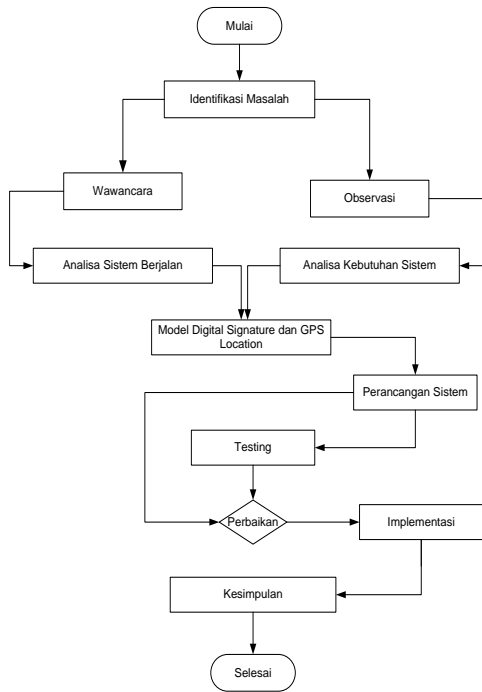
Mulai

Identifikasi Masalah

Wawancara

Observasi

Analisa Sistem Berjalan

Analisa Kebutuhan Sistem

Model Digital Signature dan GPS Location

Perancangan Sistem

Testing

Perbaikan

Implementasi

Kesimpulan

Selesai